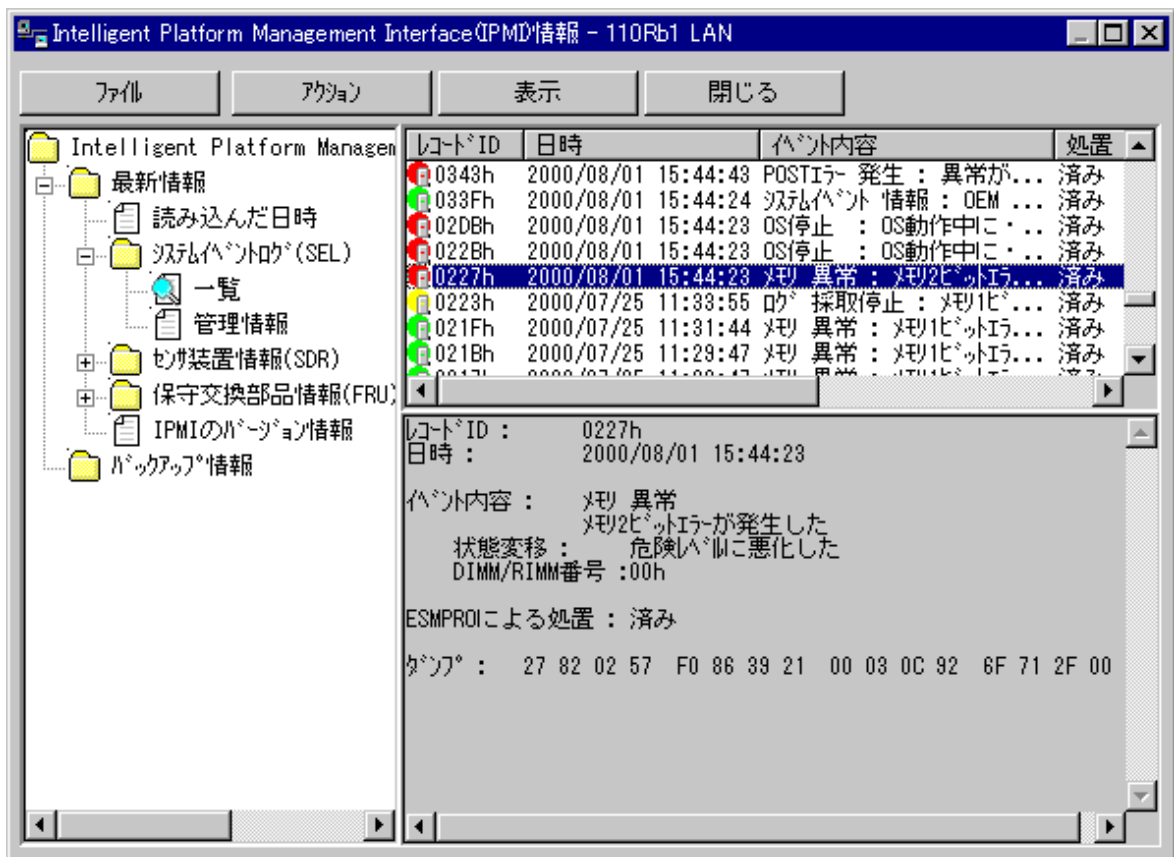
Intelligent Platform Management Interface(IPMI)情報 - 110Rb1 LAN

ファイル アクション 表示 閉じる

Intelligent Platform Managem
最新情報
読み込んだ日時
システムイベントログ(SEL)
一覧
管理情報
センサ装置情報(SDR)
保守交換部品情報(FRU)
IPMIのバージョン情報
バックアップ情報

| レコードID | 日時 | イベント内容 | 処置 |
|---|---|---|---|
| 0343h | 2000/08/01 15:44:43 | POSTエラー 発生 : 異常が... | 済み |
| 033Fh | 2000/08/01 15:44:24 | システムイベント 情報 : OEM ... | 済み |
| 02DBh | 2000/08/01 15:44:23 | OS停止 : OS動作中に・.. | 済み |
| 022Bh | 2000/08/01 15:44:23 | OS停止 : OS動作中に・.. | 済み |
| 0227h | 2000/08/01 15:44:23 | メモリ 異常 : メモリ2ビットエラ... | 済み |
| 0223h | 2000/07/25 11:33:55 | ログ 採取停止 : メモリ1ビ... | 済み |
| 021Fh | 2000/07/25 11:31:44 | メモリ 異常 : メモリ1ビットエラ... | 済み |
| 021Bh | 2000/07/25 11:29:47 | メモリ 異常 : メモリ1ビットエラ... | 済み |

レコードID : 0227h
日時 : 2000/08/01 15:44:23

イベント内容 : メモリ 異常
メモリ2ビットエラーが発生した
状態変移 : 危険レベルに悪化した
DIMM/RIMM番号 :00h

ESMPROによる処置 : 済み

ダンプ : 27 82 02 57 F0 86 39 21 00 03 0C 92 6F 71 2F 00